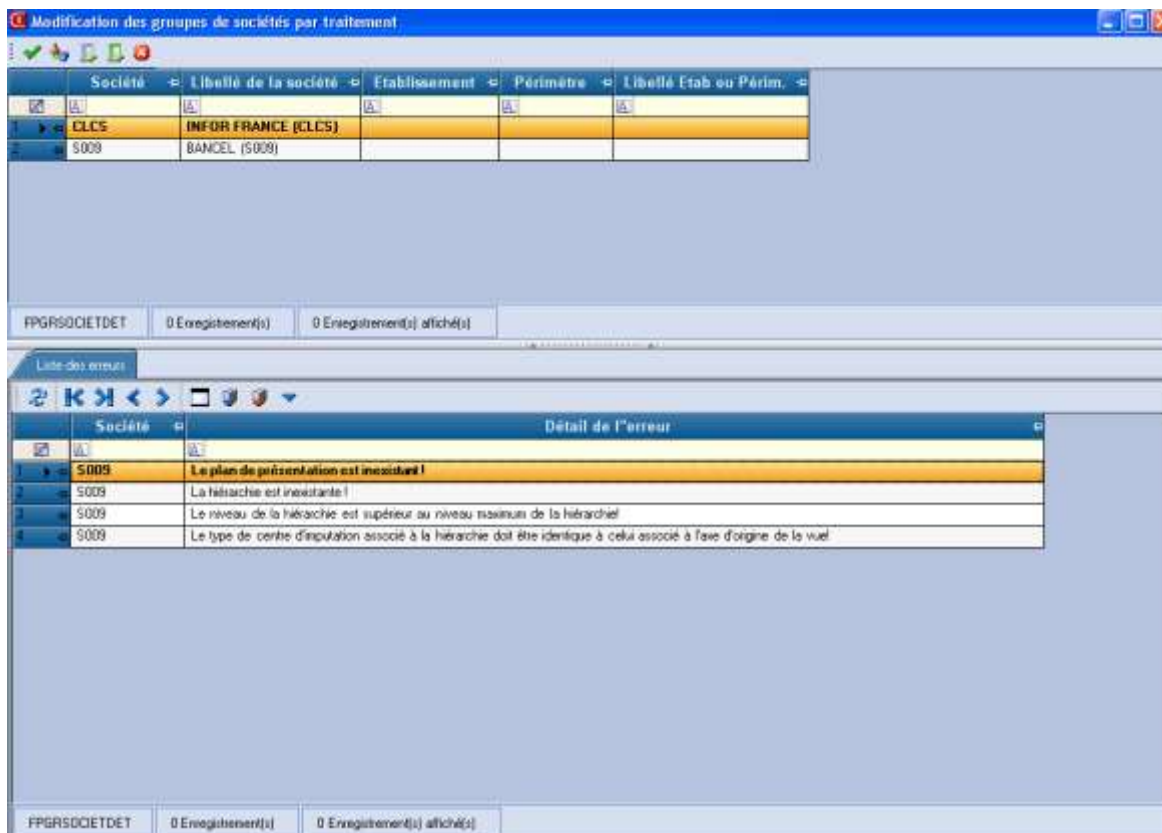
Modification des groupes de sociétés par traitement

| | Société | Libellé de la société | Etablissement | Périmètre | Libellé Etab ou Périm. |
|---|---|---|---|---|---|
| 1 | CLCS | INFOR FRANCE (CLCS) | | | |
| 2 | S009 | BANCEL (S009) | | | |

FPGRSOCIETDET | 0 Enregistrement(s) | 0 Enregistrement(s) affiché(s)

Liste des erreurs

| | Société | Détail de l'erreur |
|---|---|---|
| 1 | S009 | Le plan de présentation est inexistant ! |
| 2 | S009 | La hiérarchie est inexistante ! |
| 3 | S009 | Le niveau de la hiérarchie est supérieur au niveau maximum de la hiérarchie! |
| 4 | S009 | Le type de centre d'imputation associé à la hiérarchie doit être identique à celui associé à l'axe d'origine de la vue! |

FPGRSOCIETDET | 0 Enregistrement(s) | 0 Enregistrement(s) affiché(s)